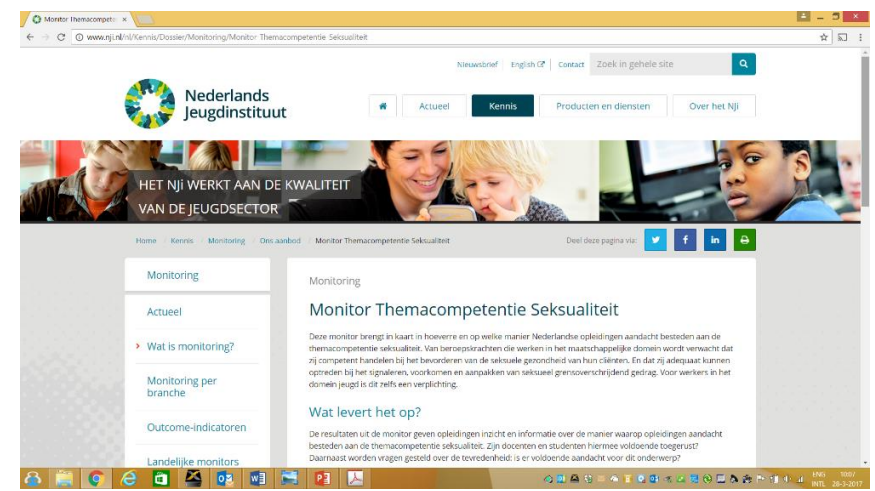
Monitor themacompete ×

www.nji.nl/nl/Kennis/Dossier/Monitoring/Monitor-Themacompetentie-Seksualiteit

Nieuwsbrief | English | Contact | Zoek in gehele site

Nederlands Jeugdinstituut

Actueel | Kennis | Producten en diensten | Over het NJi

HET NJI WERKT AAN DE KWALITEIT VAN DE JEUGDSECTOR

Home / Kennis / Monitoring / Ons aanbod / Monitor Themacompetentie Seksualiteit

Deel deze pagina via:

Monitoring

Actueel

› Wat is monitoring?

Monitoring per branche

Outcome-indicatoren

Landelijke monitors

Monitoring

Monitor Themacompetentie Seksualiteit

Deze monitor brengt in kaart in hoeverre en op welke manier Nederlandse opleidingen aandacht besteden aan de themacompetentie seksualiteit. Van beroepskrachten die werken in het maatschappelijke domein wordt verwacht dat zij competent handelen bij het bevorderen van de seksuele gezondheid van hun cliënten. En dat zij adequaat kunnen optreden bij het signaleren, voorkomen en aanpakken van seksueel grensoverschrijdend gedrag. Voor werkers in het domein jeugd is dit zelfs een verplichting.

Wat levert het op?

De resultaten uit de monitor geven opleidingen inzicht en informatie over de manier waarop opleidingen aandacht besteden aan de themacompetentie seksualiteit. Zijn docenten en studenten hiermee voldoende toegerust? Daarnaast worden vragen gesteld over de tevredenheid: is er voldoende aandacht voor dit onderwerp?

ENG INTL 10:07 28-3-2017